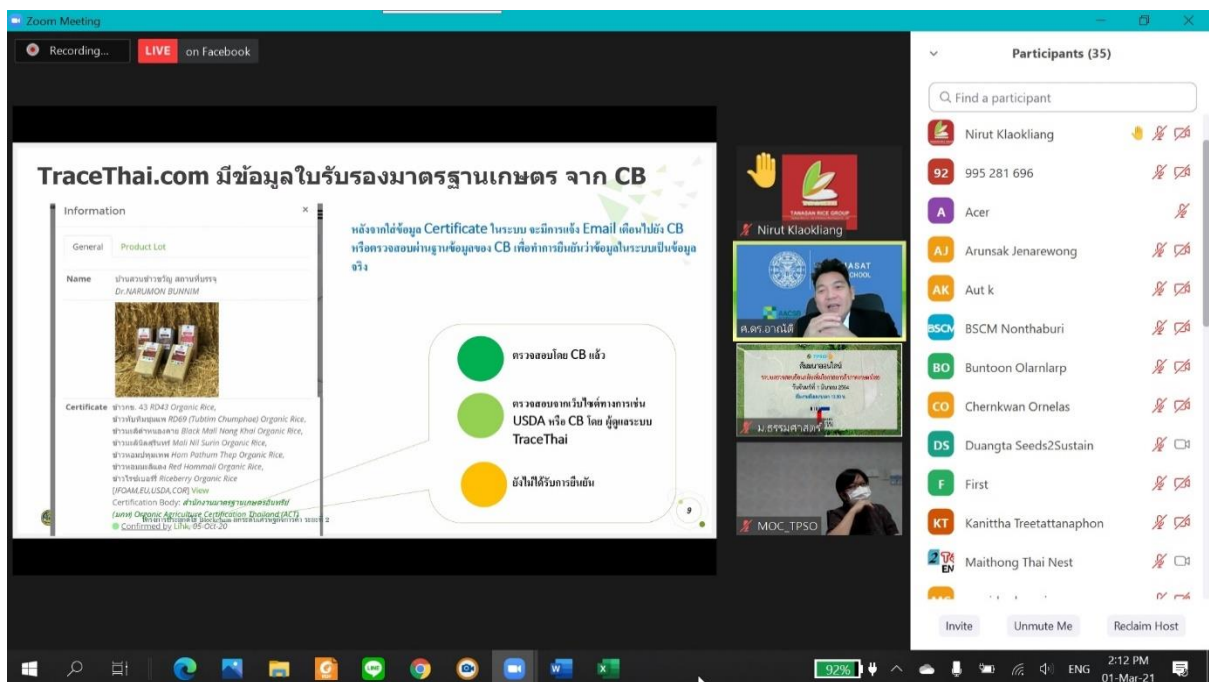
Zoom Meeting

Recording...

LIVE on Facebook

TraceThai.com มีข้อมูลใบรับรองมาตรฐานเกษตร จาก CB

Information

General | Product Lot

Name: บ้านสวนข้าวขวัญ สถานที่บรรจุ Dr.NARUMON BUNNIM

Certificate: ข้าวกข. 43 RD43 Organic Rice, ข้าวทับทิมชุมแพ RD69 (Tubtim Chumphae) Organic Rice, ข้าวมะลิดำหนองคาย Black Mali Nong Khai Organic Rice, ข้าวมะลิแดงสุรินทร์ Mali Nil Surin Organic Rice, ข้าวหอมปทุมเทพ Hom Pathum Thep Organic Rice, ข้าวหอมมะลิแดง Red Hommali Organic Rice, ข้าวไรซ์เบอร์รี่ Riceberry Organic Rice [IFOAM,EU,USDA,COR] View
Certification Body: สำนักงานมาตรฐานเกษตรอินทรีย์ (มกท) Organic Agriculture Certification Thailand (ACT)
Confirmed by Link, 05-Oct-20

หลังจากได้ข้อมูล Certificate ในระบบ จะมีการแจ้ง Email เตือนไปยัง CB หรือตรวจสอบผ่านฐานข้อมูลของ CB เพื่อทำการยืนยันว่าข้อมูลในระบบเป็นข้อมูลจริง

ตรวจสอบโดย CB แล้ว

ตรวจสอบจากเว็บไซต์ทางการเช่น USDA หรือ CB โดย ผู้ดูแลระบบ TraceThai

ยังไม่ได้รับการยืนยัน

9

Nirut Klaokliang

ศ.ดร.อาณัติ

ม.ธรรมศาสตร์

MOC_TPSO

Participants (35)

Find a participant

Nirut Klaokliang
995 281 696
Acer
Arunsak Jenarewong
Aut k
BSCM Nonthaburi
Buntoon Olarnlarp
Chernkwan Ornelas
Duangta Seeds2Sustain
First
Kanittha Treetattanaphon
Maithong Thai Nest

Invite | Unmute Me | Reclaim Host

92% ENG 2:12 PM 01-Mar-21